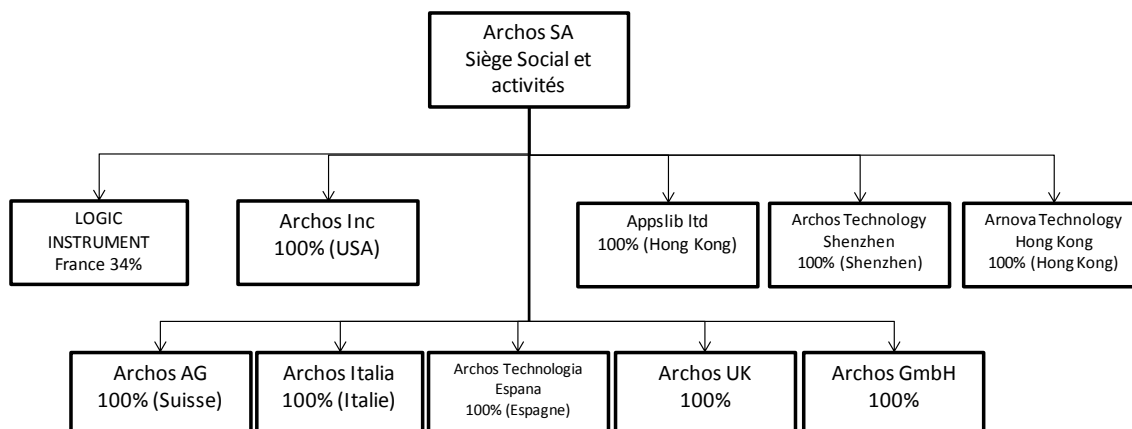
Archos SA
Siège Social et activités

LOGIC INSTRUMENT
France 34%

Archos Inc
100% (USA)

Appslib ltd
100% (Hong Kong)

Archos Technology Shenzhen
100% (Shenzhen)

Arnova Technology Hong Kong
100% (Hong Kong)

Archos AG
100% (Suisse)

Archos Italia
100% (Italie)

Archos Technologia Espana
100% (Espagne)

Archos UK
100%

Archos GmbH
100%